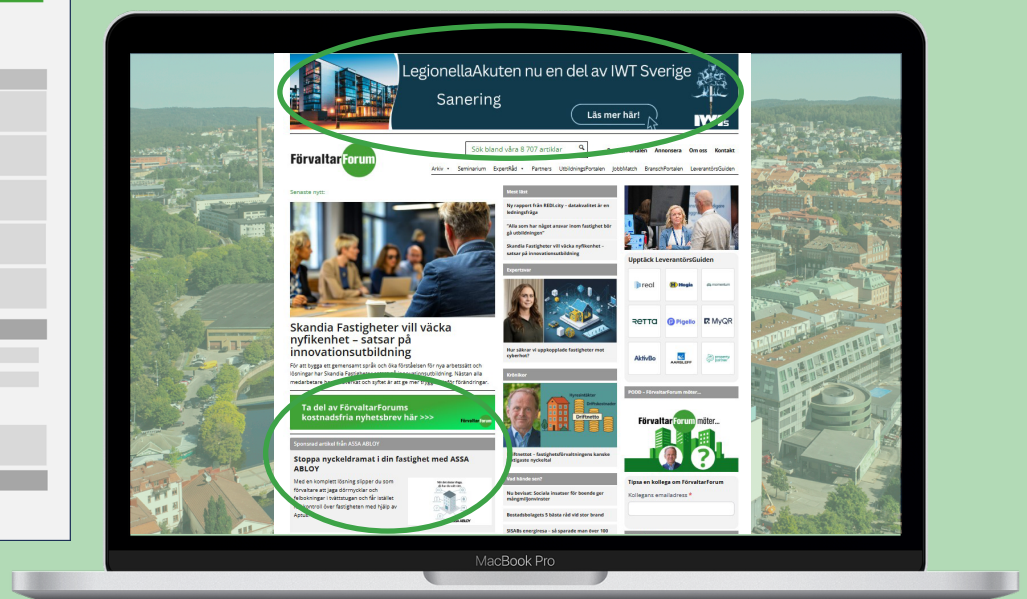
LegionellaAkuten nu en del av IWT Sverige

Sanering

Läs mer här!

IWT

FörvaltarForum

Sök bland våra 8 707 artiklar

Annonsera Om oss Kontakt

Arkiv Seminarium Expertråd Partners UtbildningsPortalen JobbMatch BranschPortalen LeverantörsGuiden

Senaste nytt:

Skandia Fastigheter vill väcka nyfikenhet – satsar på innovationsutbildning

För att bygga ett gemensamt språk och öka förståelsen för nya arbetssätt och lösningar har Skandia Fastigheter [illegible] utbildning. Nästan alla medarbetare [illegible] och syftet är att ge mer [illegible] för förändringar.

Ta del av FörvaltarForums kostnadsfria nyhetsbrev här >>>

Sponsrad artikel från ASSA ABLOY

Stoppa nyckeldramat i din fastighet med ASSA ABLOY

Med en komplett lösning slipper du som förvaltare att jaga dörrnycklar och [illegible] i tvättstugan och får istället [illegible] kontroll över fastigheten med hjälp av Aptus.

Mest läst

Ny rapport från REBI.city – datakvalitet är en ledningsfråga

"Alla som har något ansvar inom fastighet bör gå utbildningen"

Skandia Fastigheter vill väcka nyfikenhet – satsar på innovationsutbildning

Expertmer

Hur säkrar vi uppkopplade fastigheter mot cyberhot?

Krönikor

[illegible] – fastighetsförvaltningens bäraste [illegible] nyckeltal

Vad hände sen?

Nu beviset: Sociala insatser för boende ger mångmiljonvinster

Bostadsbolagets 5 bästa råd vid stor brand

SISABs energiresa – så sparade man över 100

Upptäck LeverantörsGuiden

recl Nogia RETTA Pigello MyQR AktivBo

POOD – FörvaltarForum möter...

FörvaltarForum möter...

Tipsa en kollega om FörvaltarForum

Kollegans emailadress *

MacBook Pro